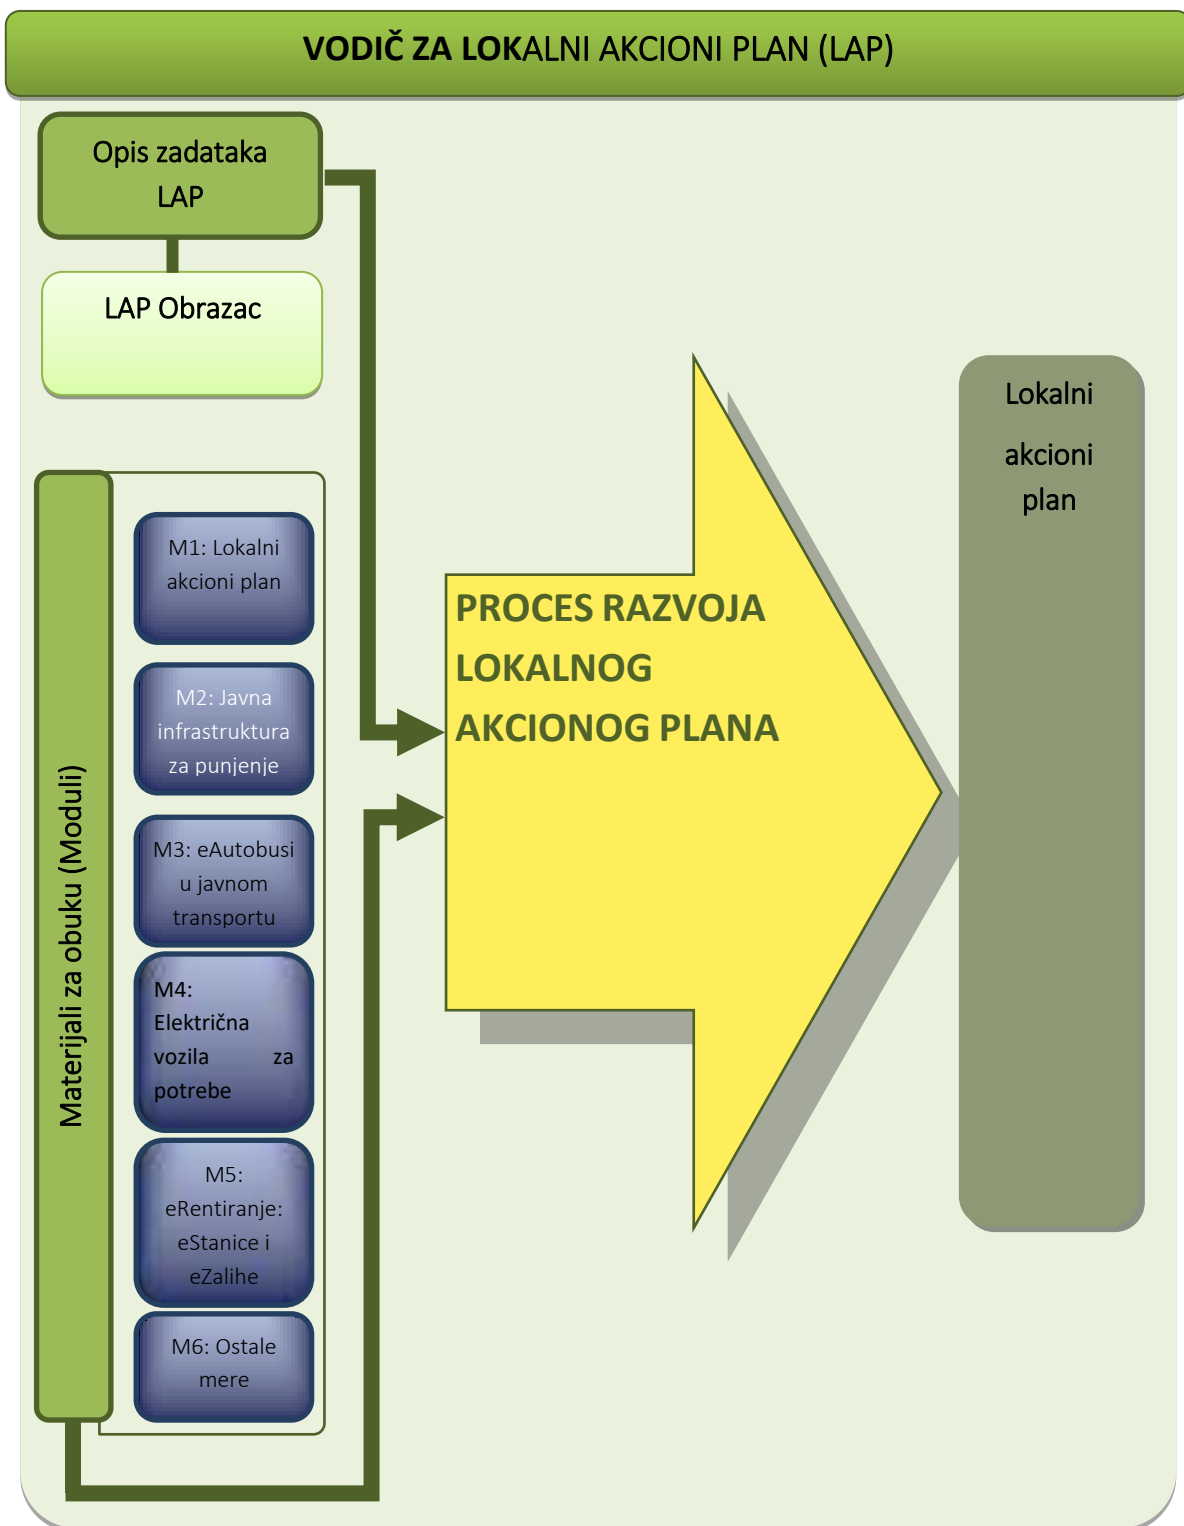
VODIČ ZA LOKALNI AKCIONI PLAN (LAP)

Opis zadataka LAP

LAP Obrazac

Materijali za obuku (Moduli)

M1: Lokalni akcioni plan

M2: Javna infrastruktura za punjenje

M3: eAutobusi u javnom transportu

M4: Električna vozila za potrebe

M5: eRentiranje: eStanice i eZalihe

M6: Ostale mere

PROCES RAZVOJA LOKALNOG AKCIONOG PLANA

Lokalni akcioni plan